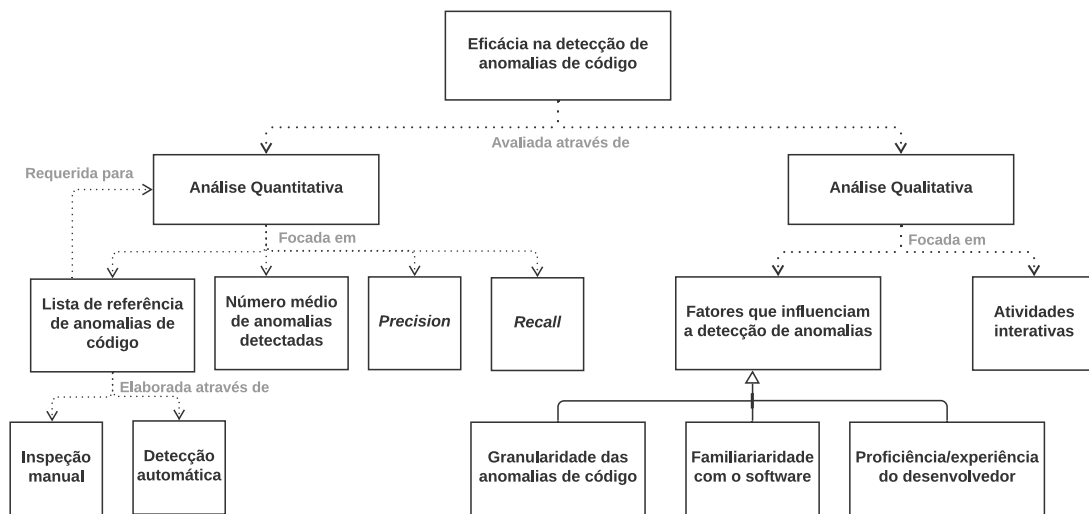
Eficácia na detecção de anomalias de código

Avaliada através de

Requerida para

Análise Quantitativa

Análise Qualitativa

Focada em

Focada em

Lista de referência de anomalias de código

Número médio de anomalias detectadas

*Precision*

*Recall*

Fatores que influenciam a detecção de anomalias

Atividades interativas

Elaborada através de

Inspeção manual

Detecção automática

Granularidade das anomalias de código

Familiariaridade com o software

Proficiência/experiência do desenvolvedor